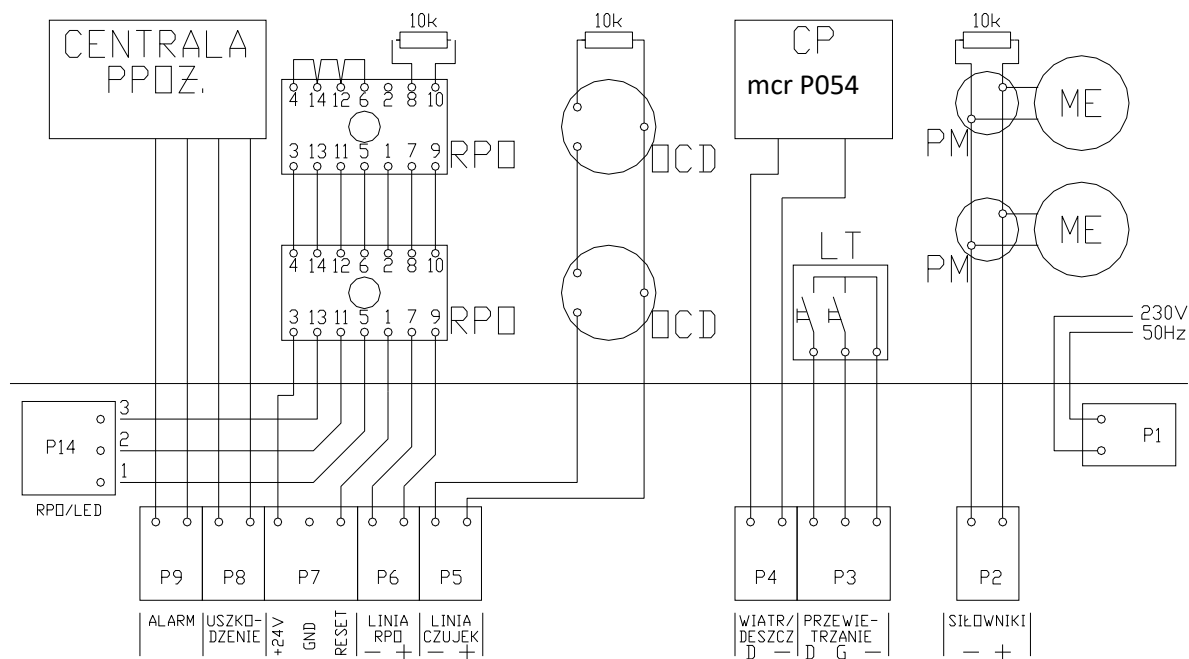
CENTRALA PPOZ.

10k

4 14 12 6 2 8 10

3 13 11 5 1 7 9 RPO

4 14 12 6 2 8 10

3 13 11 5 1 7 9 RPO

10k

OCD

OCD

CP
mcr P054

LT

10k

ME

PM

ME

PM

230V
50Hz

3
2
1
P14

RPO/LED

P1

P9 P8 P7 P6 P5 P4 P3 P2

ALARM | USZKO-DZENIE | +24V | GND | RESET | LINIA RPO — + | LINIA CZUJEK — +

WIATR/DESZCZ D — | PRZEWIE-TRZANIE D G — | SIŁOWNIKI — +